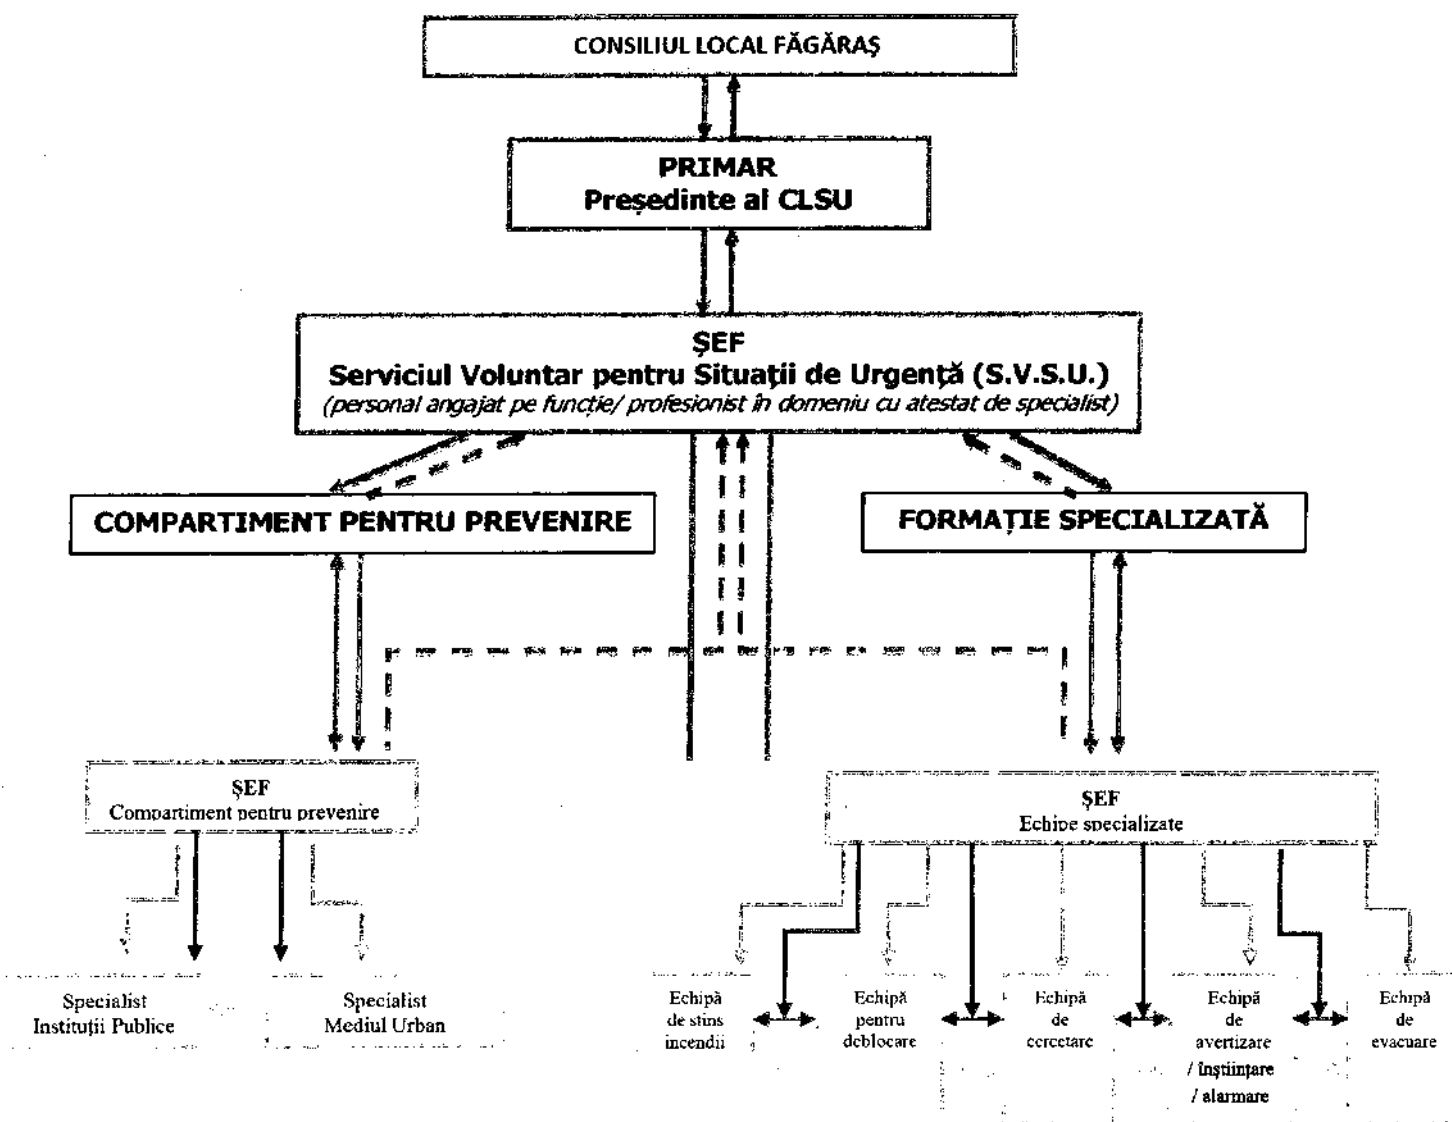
CONSILIUL LOCAL FĂGĂRAŞ

PRIMAR
Preşedinte al CLSU

ŞEF
Serviciul Voluntar pentru Situaţii de Urgenţă (S.V.S.U.)
(personal angajat pe funcţie/ profesionist în domeniu cu atestat de specialist)

COMPARTIMENT PENTRU PREVENIRE

FORMAŢIE SPECIALIZATĂ

ŞEF
Compartiment pentru prevenire

Specialist
Instituţii Publice

Specialist
Mediul Urban

ŞEF
Echipe specializate

Echipă
de stins
incendii

Echipă
pentru
deblocare

Echipă
de
cercetare

Echipă
de
avertizare
/ înştiinţare
/ alarmare

Echipă
de
evacuare